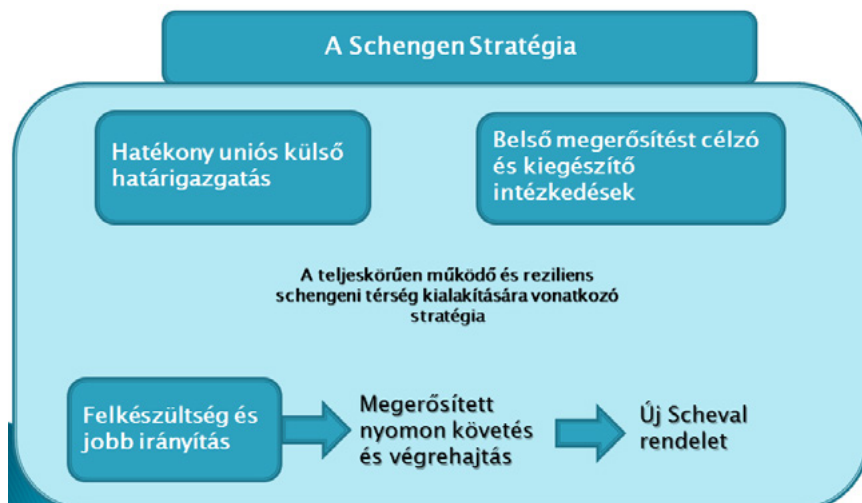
A Schengen Stratégia

Hatékony uniós külső határigazgatás

Belső megerősítést célzó és kiegészítő intézkedések

A teljeskörűen működő és reziliens schengeni térség kialakítására vonatkozó stratégia

Felkészültség és jobb irányítás

Megerősített nyomon követés és végrehajtás

Új Scheval rendelet